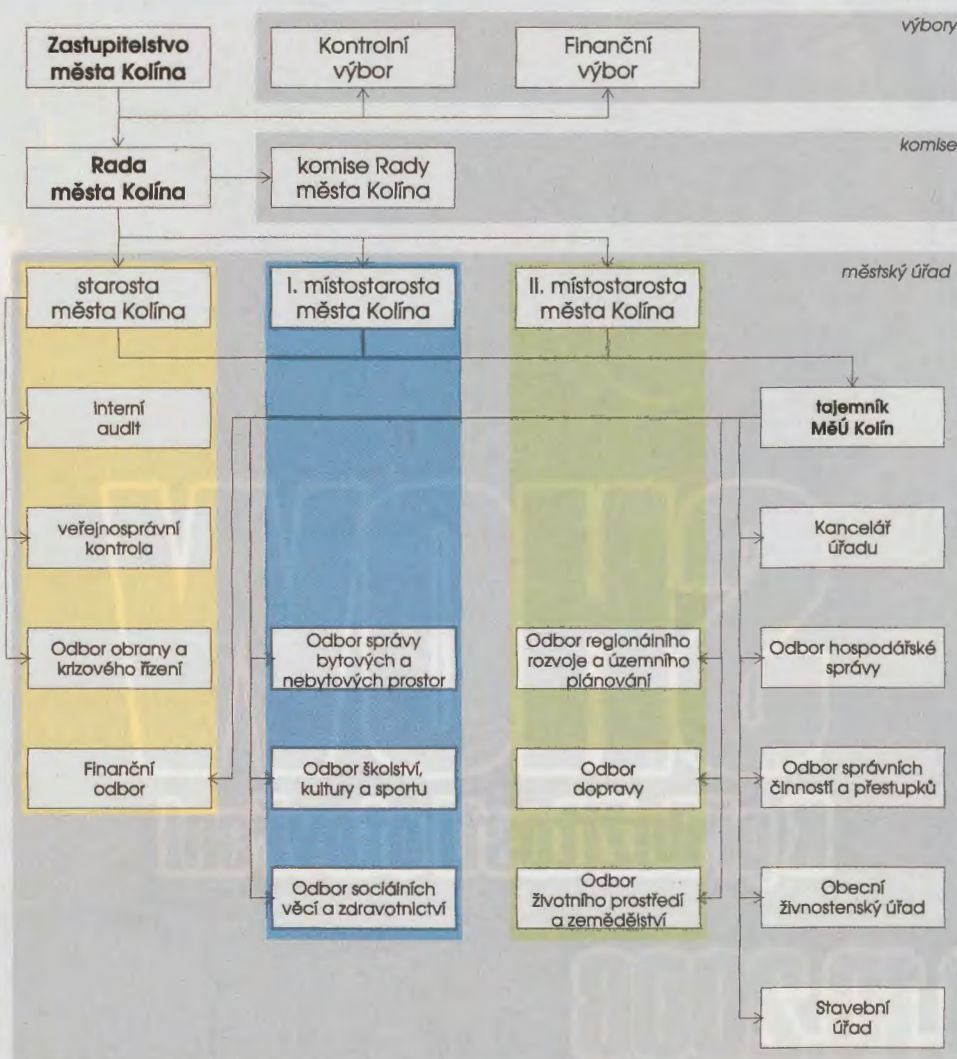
výbory

Zastupitelstvo města Kolína

Kontrolní výbor

Finanční výbor

komise

Rada města Kolína

komise Rady města Kolína

městský úřad

starosta města Kolína

I. místostarosta města Kolína

II. místostarosta města Kolína

interní audit

tajemník MěÚ Kolín

veřejnosprávní kontrola

Kancelář úřadu

Odbor obrany a krizového řízení

Odbor správy bytových a nebytových prostor

Odbor regionálního rozvoje a územního plánování

Odbor hospodářské správy

Finanční odbor

Odbor školství, kultury a sportu

Odbor dopravy

Odbor správních činností a přestupků

Odbor sociálních věcí a zdravotnictví

Odbor životního prostředí a zemědělství

Obecní živnostenský úřad

Stavební úřad